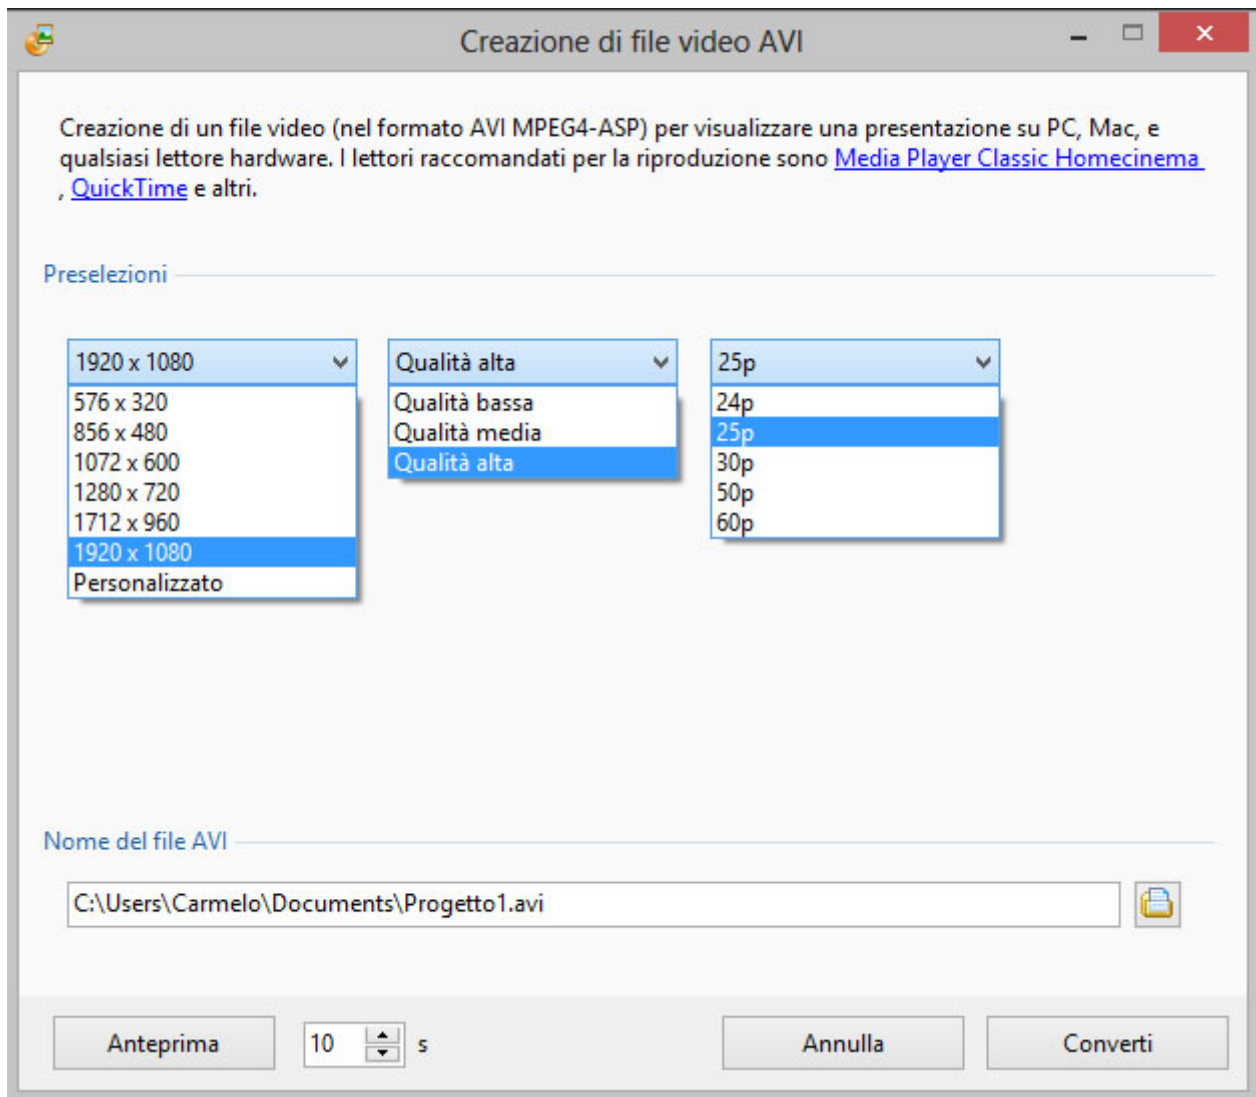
Creazione di file video AVI

Creazione di un file video (nel formato AVI MPEG4-ASP) per visualizzare una presentazione su PC, Mac, e qualsiasi lettore hardware. I lettori raccomandati per la riproduzione sono Media Player Classic Homecinema , QuickTime e altri.

Preselezioni

1920 x 1080
576 x 320
856 x 480
1072 x 600
1280 x 720
1712 x 960
1920 x 1080
Personalizzato

Qualità alta
Qualità bassa
Qualità media
Qualità alta

25p
24p
25p
30p
50p
60p

Nome del file AVI

C:\Users\Carmelo\Documents\Progetto1.avi

Anteprima
10
s
Annulla
Converti